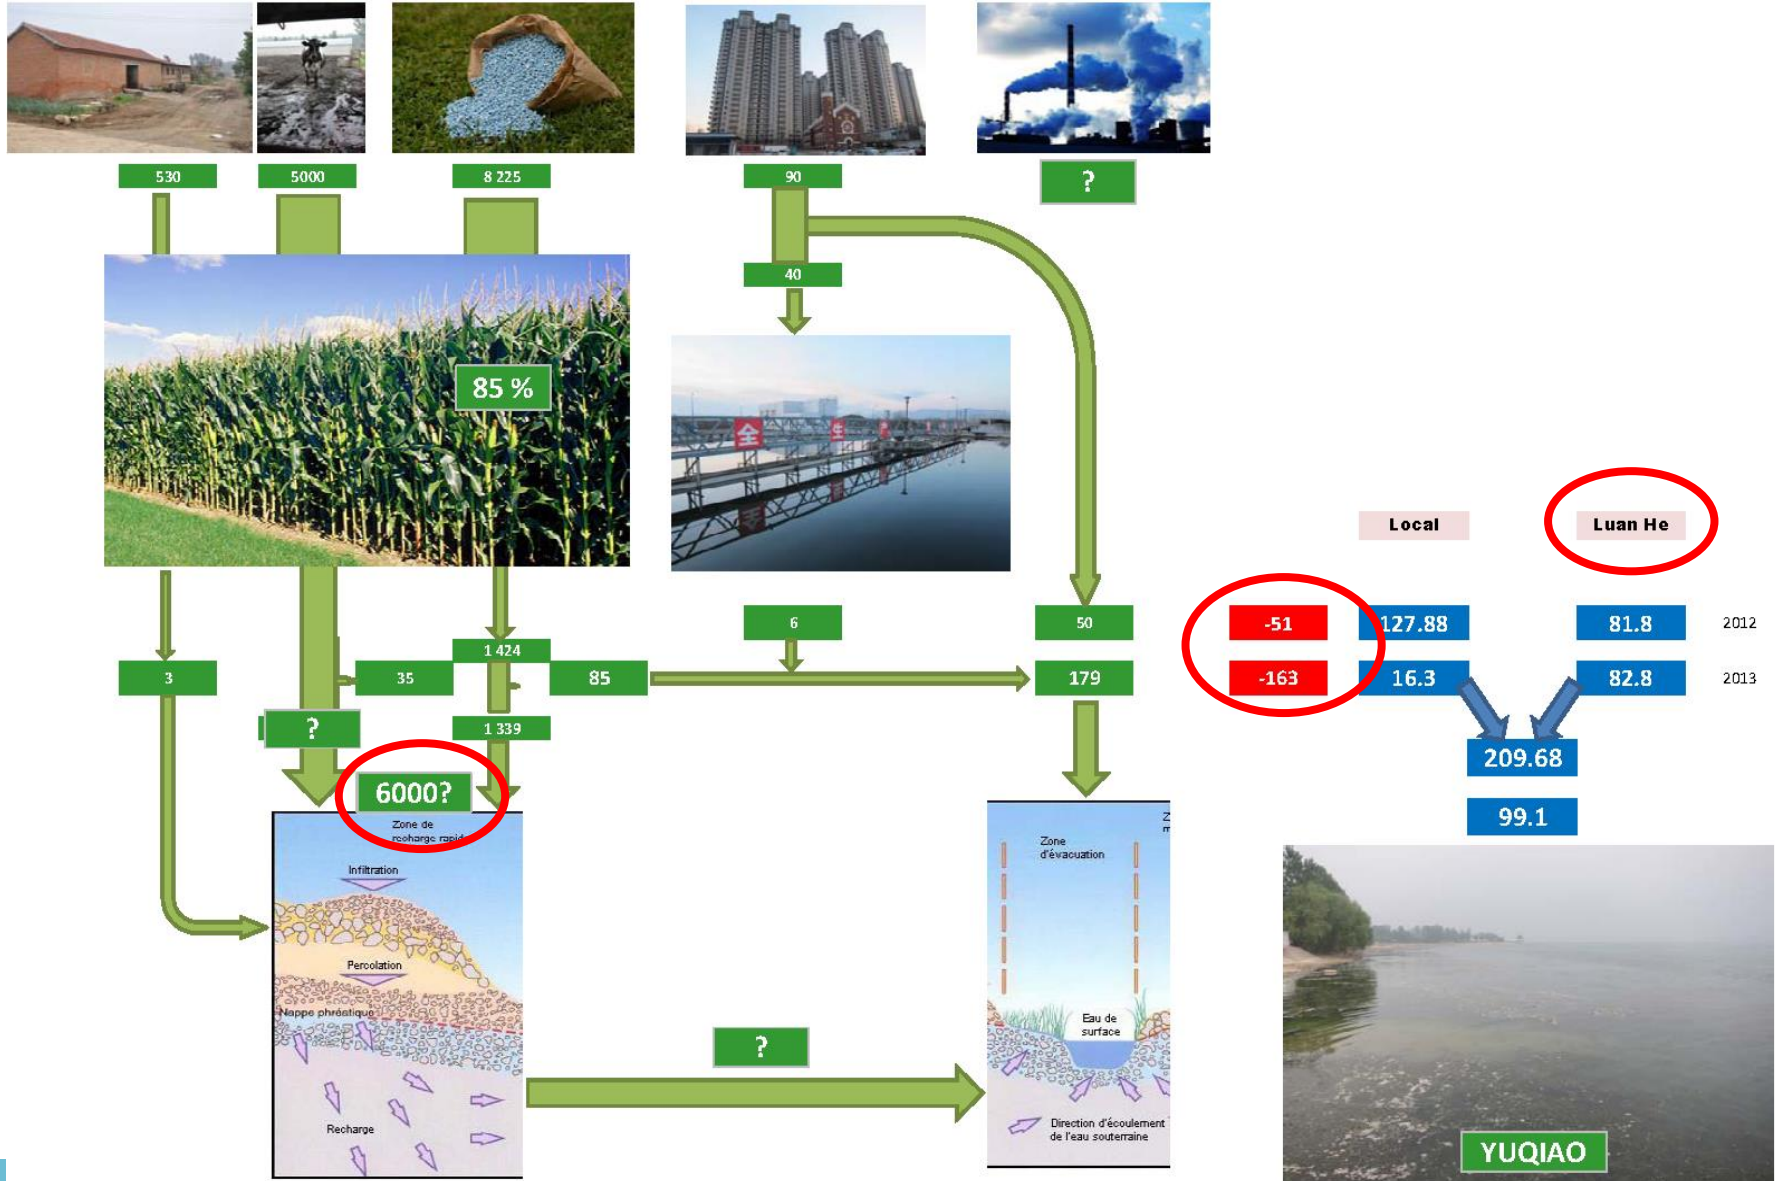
530

5000

8 225

90

?

40

85 %

Local

Luan He

6

50

-51

127.88

81.8

2012

3

35

1 424

85

179

-163

16.3

82.8

2013

?

1 339

209.68

6000?

99.1

Zone de recharge rapid

Infiltration

Percolation

Nappe phréatique

Recharge

Zone d'évacuation

Eau de surface

Direction d'écoulement de l'eau souterraine

?

YUQIAO